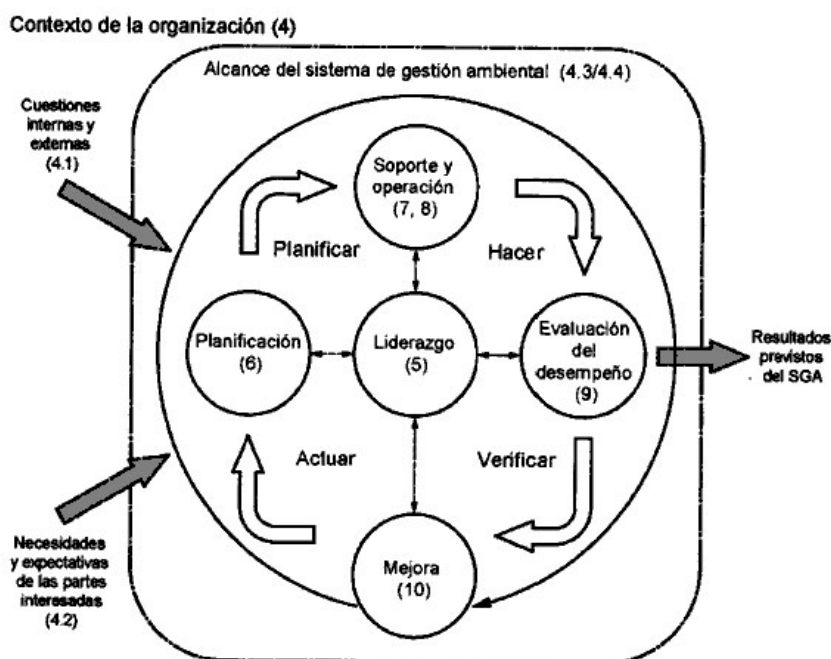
Contexto de la organización (4)

Alcance del sistema de gestión ambiental (4.3/4.4)

Cuestiones internas y externas (4.1)

Soporte y operación (7, 8)

Planificar

Hacer

Planificación (6)

Liderazgo (5)

Evaluación del desempeño (9)

Resultados previstos del SGA

Actuar

Verificar

Mejora (10)

Necesidades y expectativas de las partes interesadas (4.2)